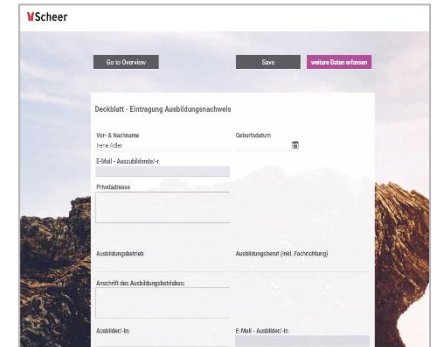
Scheer

Go to Overview

Save

weitere Daten erfassen

Deckblatt - Eintragung Ausbildungsnachweis

Vor- & Nachname

Irene Adler

Geburtsdatum

E-Mail - Auszubildende/-r

Privatadresse

Ausbildungsbetrieb

Ausbildungsberuf (inkl. Fachrichtung)

Anschrift des Ausbildungsbetriebes:

Ausbilder/-In:

E-Mail - Ausbilder/-In